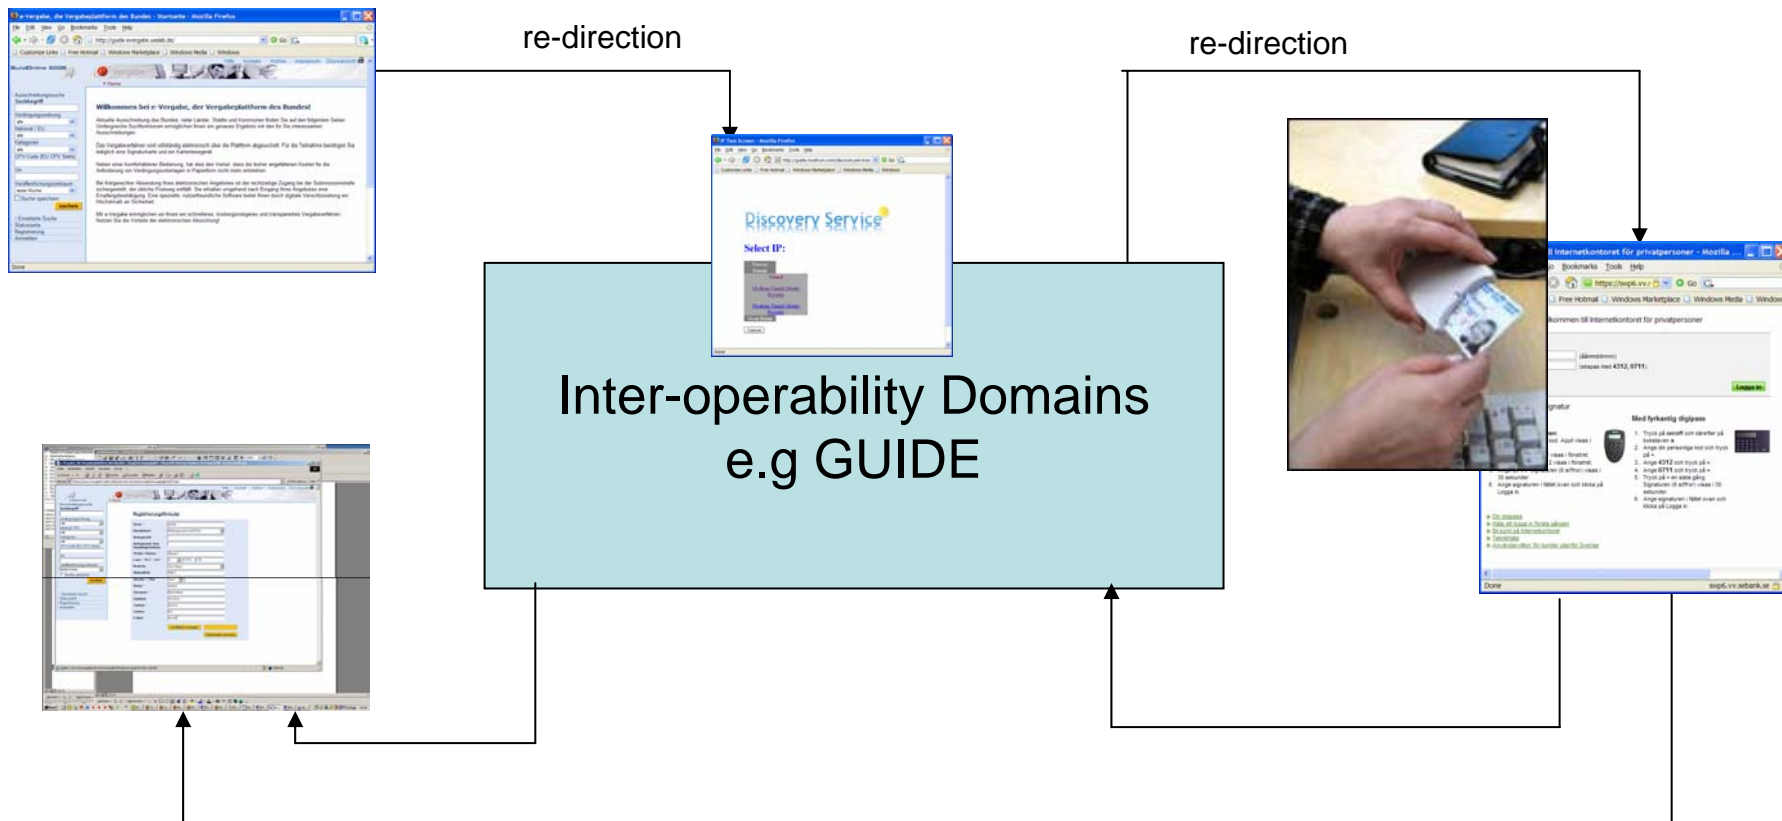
re-direction

re-direction

e-Vergabe, die Vergabeplattform des Bundes - Startseite - Mozilla Firefox

Willkommen bei e-Vergabe, der Vergabeplattform des Bundes!

Test Screen - Mozilla Firefox

Discovery Service

Select IP:

Inter-operability Domains
e.g GUIDE

Internetkontoret för privatpersoner - Mozilla

Bookmarks Tools Help

https://swp6.vv.

Free Hotmail Windows Marketplace Windows Media Windo

Välkommen till internetkontoret för privatpersoner

Med fyrkantig digipass

Logga in

Done

swp6.vv.sebank.se

Registrierungsformular